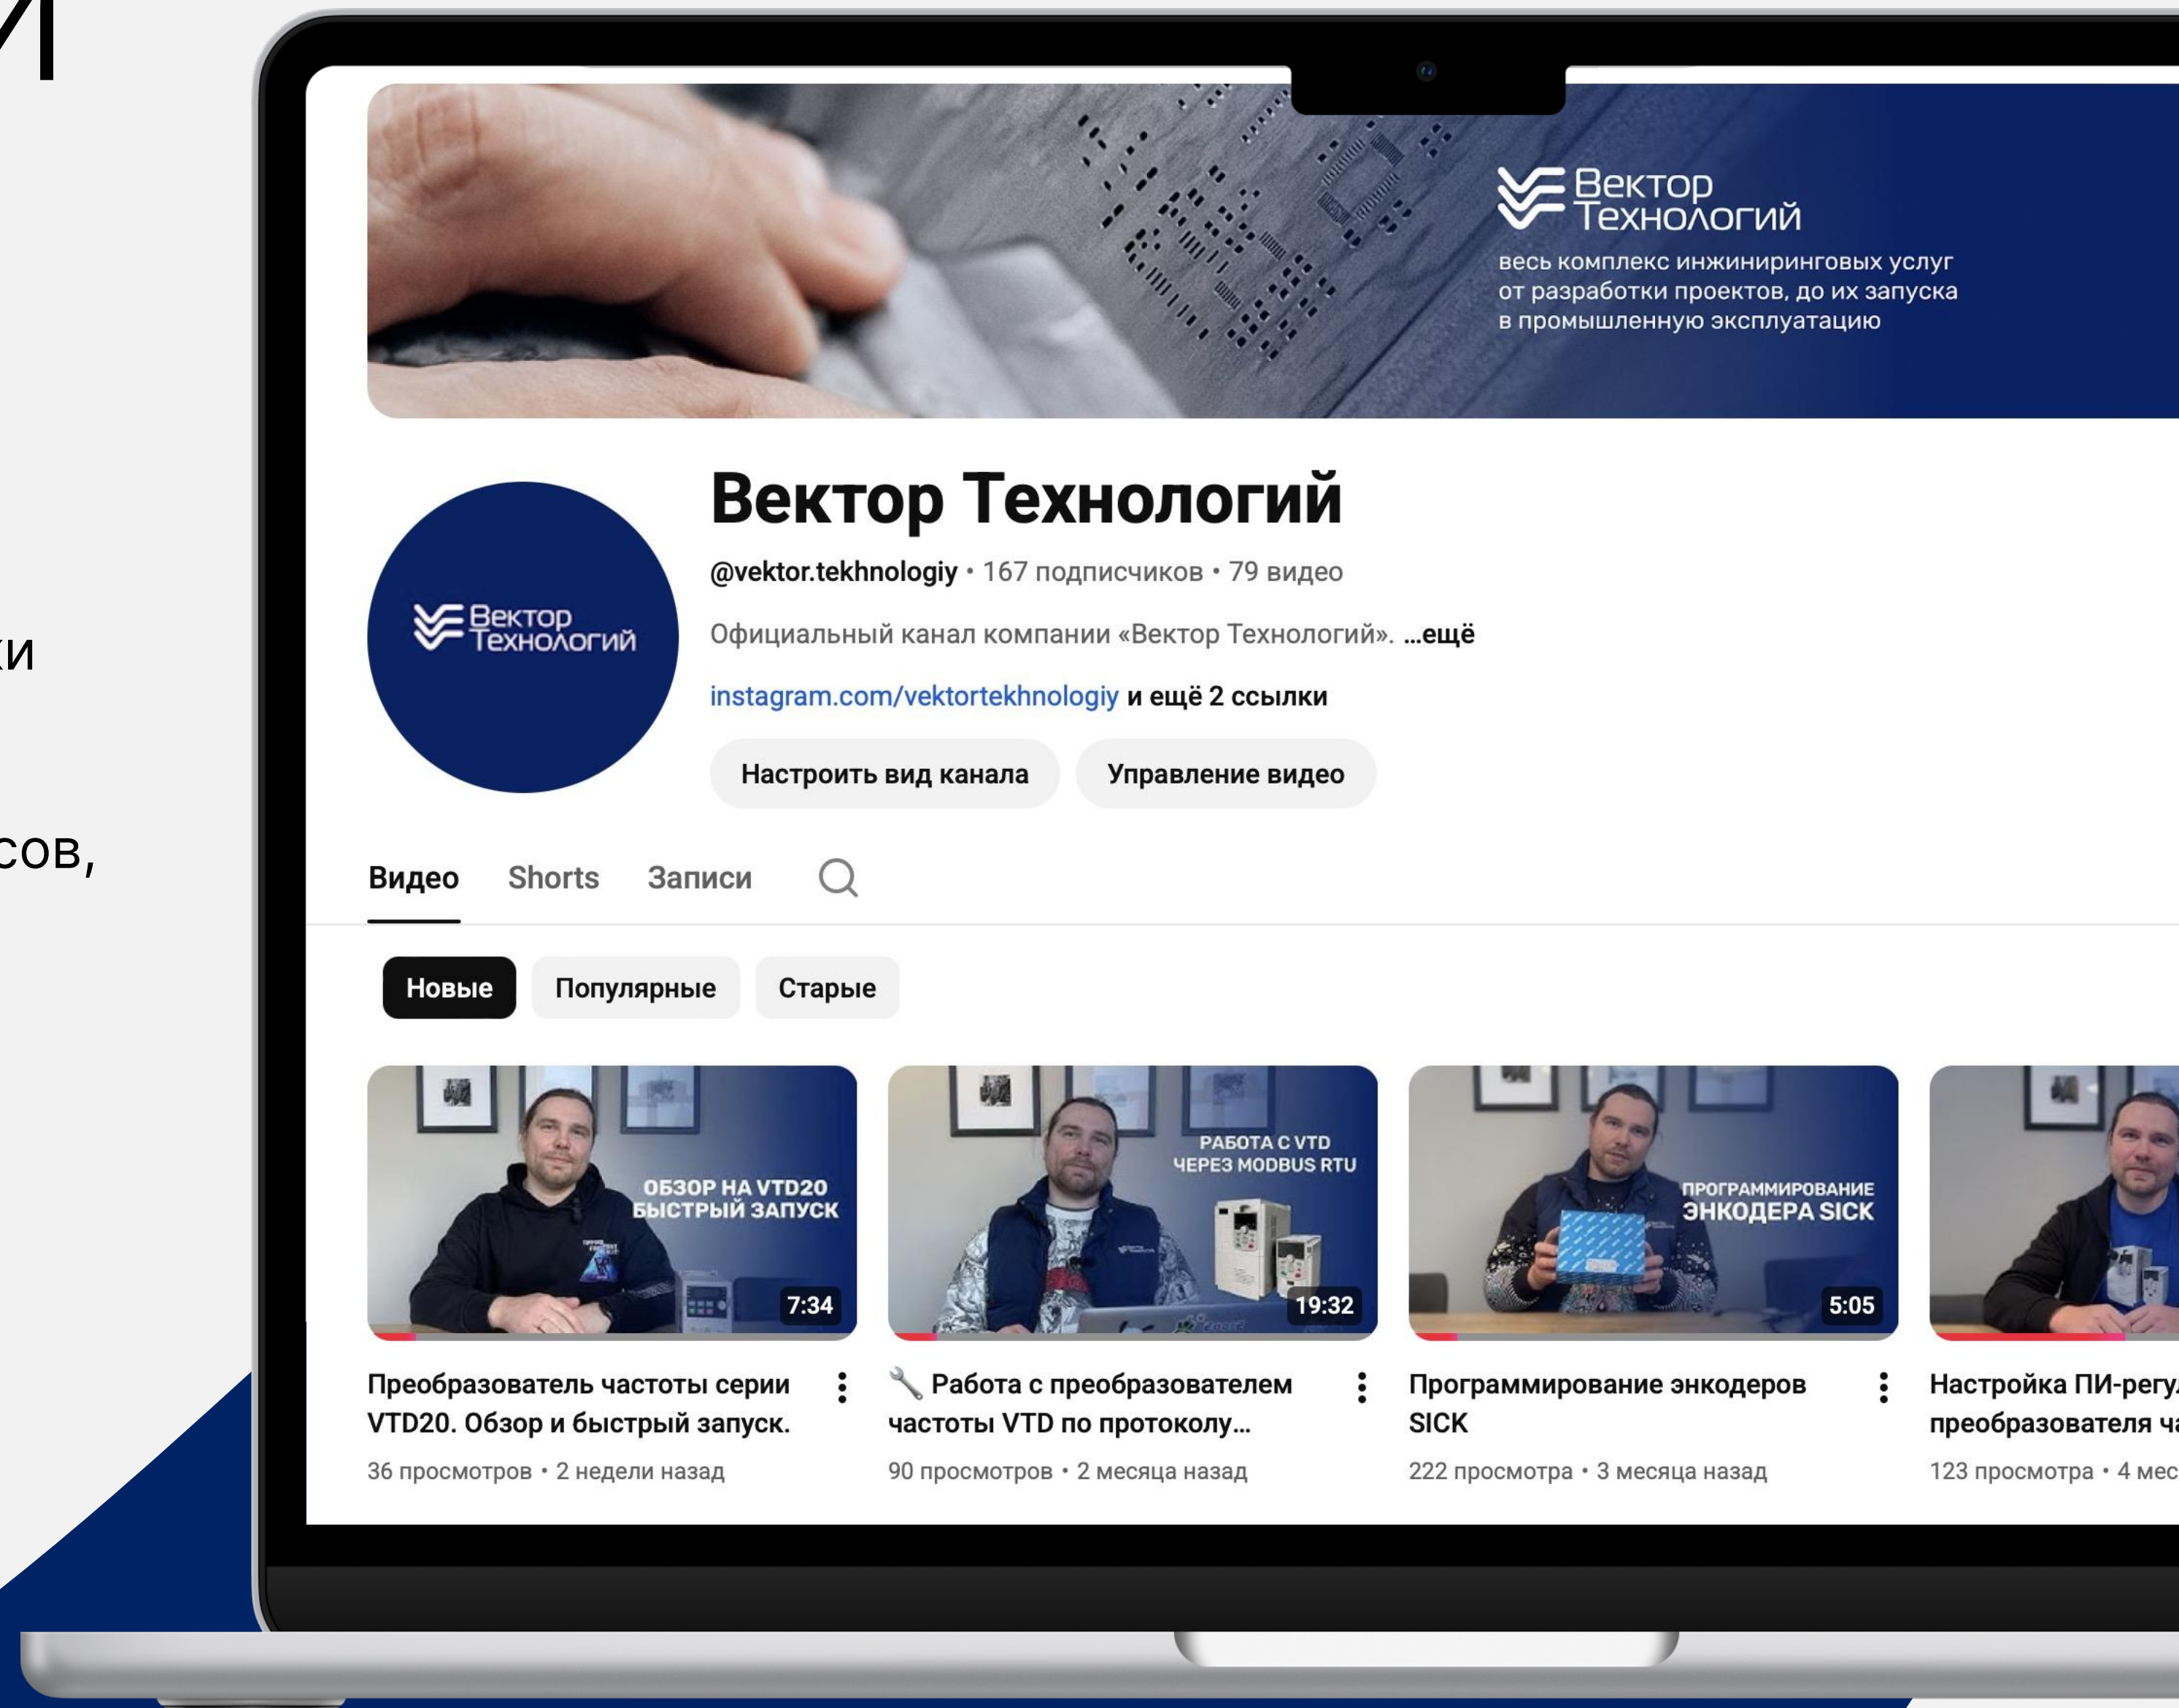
И

ки

сов,

Вектор Технологий
весь комплекс инжиниринговых услуг от разработки проектов, до их запуска в промышленную эксплуатацию

Вектор Технологий

Вектор Технологий
@vektor.tekhnologiy • 167 подписчиков • 79 видео
Официальный канал компании «Вектор Технологий». ...ещё
instagram.com/vektortekhnologiy и ещё 2 ссылки
Настроить вид канала
Управление видео

Видео Shorts Записи

Новые Популярные Старые

ОБЗОР НА VTD20 БЫСТРЫЙ ЗАПУСК
7:34
Преобразователь частоты серии VTD20. Обзор и быстрый запуск.
36 просмотров • 2 недели назад

РАБОТА С VTD ЧЕРЕЗ MODBUS RTU
19:32
🔧 Работа с преобразователем частоты VTD по протоколу...
90 просмотров • 2 месяца назад

ПРОГРАММИРОВАНИЕ ЭНКОДЕРА SICK
5:05
Программирование энкодеров SICK
222 просмотра • 3 месяца назад

Настройка ПИ-регу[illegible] преобразователя ча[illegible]
123 просмотра • 4 мес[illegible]